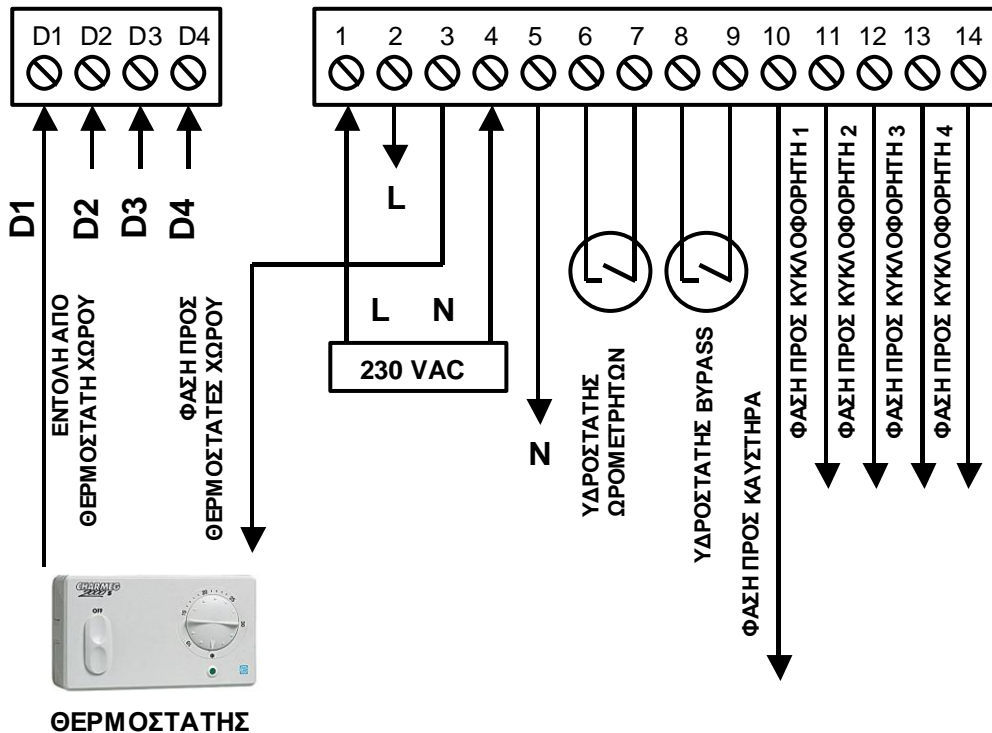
D1 D2 D3 D4

1 2 3 4 5 6 7 8 9 10 11 12 13 14

D1
D2
D3
D4

L

ΕΝΤΟΛΗ ΑΠΟ ΘΕΡΜΟΣΤΑΤΗ ΧΩΡΟΥ

ΦΑΣΗ ΠΡΟΣ ΘΕΡΜΟΣΤΑΤΕΣ ΧΩΡΟΥ

L N

230 VAC

N

ΥΔΡΟΣΤΑΤΗΣ ΩΡΟΜΕΤΡΗΤΩΝ

ΥΔΡΟΣΤΑΤΗΣ BYPASS

ΦΑΣΗ ΠΡΟΣ ΚΑΥΣΤΗΡΑ

ΦΑΣΗ ΠΡΟΣ ΚΥΚΛΟΦΟΡΗΤΗ 1

ΦΑΣΗ ΠΡΟΣ ΚΥΚΛΟΦΟΡΗΤΗ 2

ΦΑΣΗ ΠΡΟΣ ΚΥΚΛΟΦΟΡΗΤΗ 3

ΦΑΣΗ ΠΡΟΣ ΚΥΚΛΟΦΟΡΗΤΗ 4

CHARMEG
OFF

ΘΕΡΜΟΣΤΑΤΗΣ